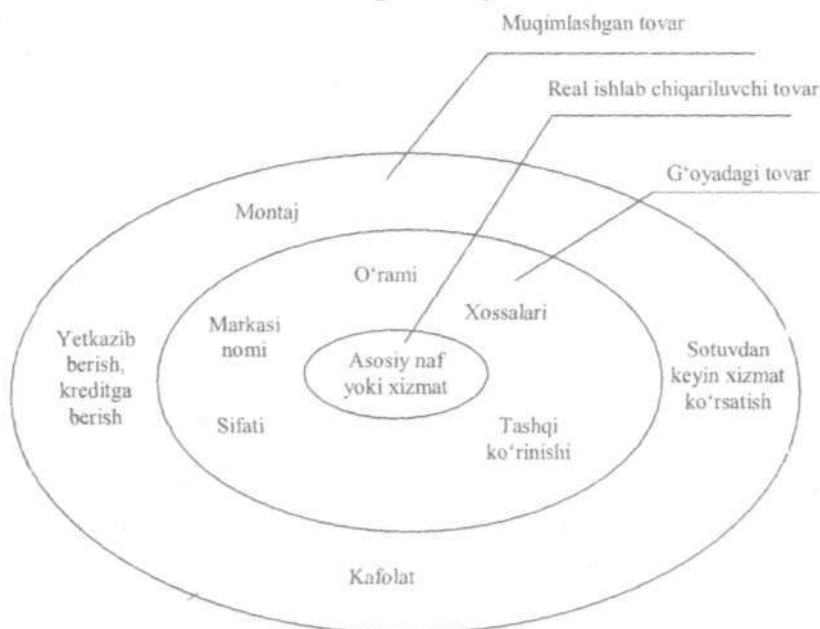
Muqimlashgan tovar

Real ishlab chiqariluvchi tovar

G'oyadagi tovar

Montaj

O'rami

Xossalari

Markasi nomi

Asosiy naf yoki xizmat

Yetkazib berish, kreditga berish

Sotuvdan keyin xizmat ko'rsatish

Sifati

Tashqi ko'rinishi

Kafolat